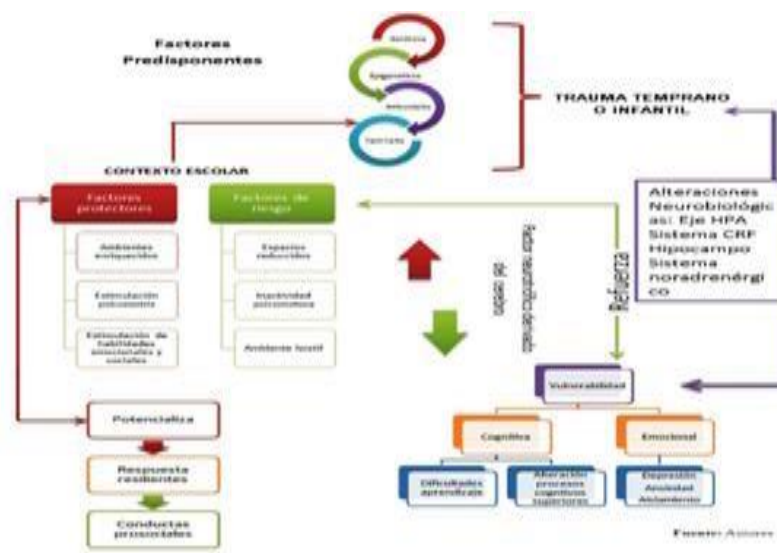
Factores Predisponentes

Genética

Epigenética

Ambientales

Mensaje

TRAUMA TEMPRANO O INFANTIL

CONTEXTO ESCOLAR

Factores protectores

Factores de riesgo

Ambientes enriquecidos

Estimulación psicomotriz

Estimulación de habilidades emocionales y sociales

Espacios reducidos

Inactividad psicomotriz

Ambiente hostil

Alteraciones Neurobiológicas: Eje HPA Sistema CRF Hipocampo Sistema noradrenérgico

Factor neurotrófico derivado del cerebro

Refuerza

Potencializa

Respuesta resilientes

Conductas prosociales

Vulnerabilidad

Cognitiva

Emocional

Dificultades aprendizaje

Alteración procesos cognitivos superiores

Depresión Ansiedad Aislamiento

Fuente: Autores